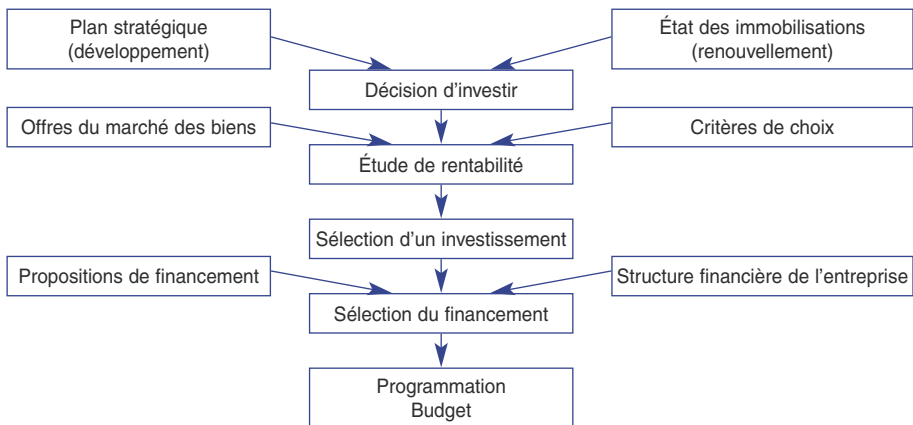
Plan stratégique
(développement)

État des immobilisations
(renouvellement)

Décision d’investir

Offres du marché des biens

Critères de choix

Étude de rentabilité

Sélection d’un investissement

Propositions de financement

Structure financière de l’entreprise

Sélection du financement

Programmation
Budget